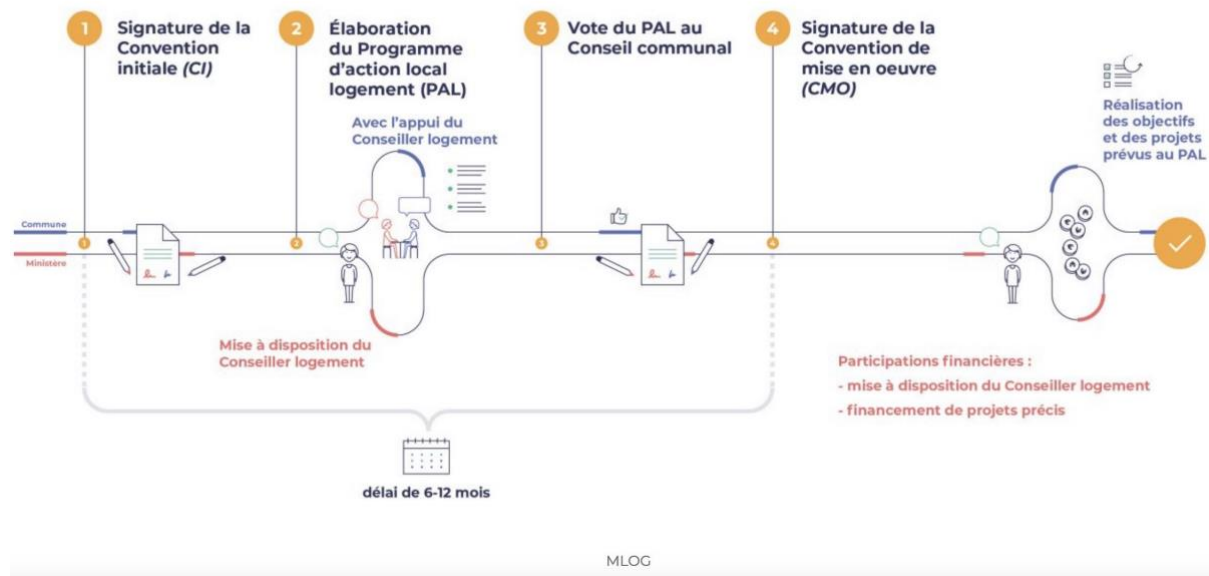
1 Signature de la Convention initiale *(CI)*

2 Élaboration du Programme d'action local logement (PAL)

3 Vote du PAL au Conseil communal

4 Signature de la Convention de mise en oeuvre *(CMO)*

Réalisation des objectifs et des projets prévus au PAL

Avec l'appui du Conseiller logement

Commune

Ministère

1

2

3

4

Mise à disposition du Conseiller logement

Participations financières :
- mise à disposition du Conseiller logement
- financement de projets précis

délai de 6-12 mois

MLOG